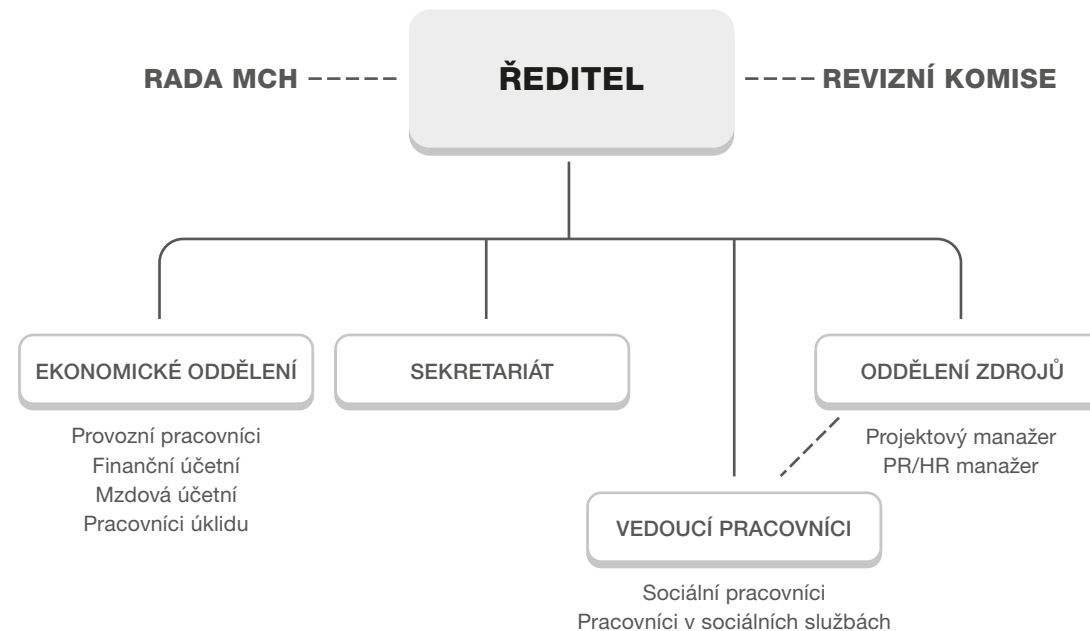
RADA MCH

ŘEDITEL

REVIZNÍ KOMISE

EKONOMICKÉ ODDĚLENÍ

Provozní pracovníci
Finanční účetní
Mzdová účetní
Pracovníci úklidu

SEKRETARIÁT

ODDĚLENÍ ZDROJŮ

Projektový manažer
PR/HR manažer

VEDOUCÍ PRACOVNÍCI

Sociální pracovníci
Pracovníci v sociálních službách